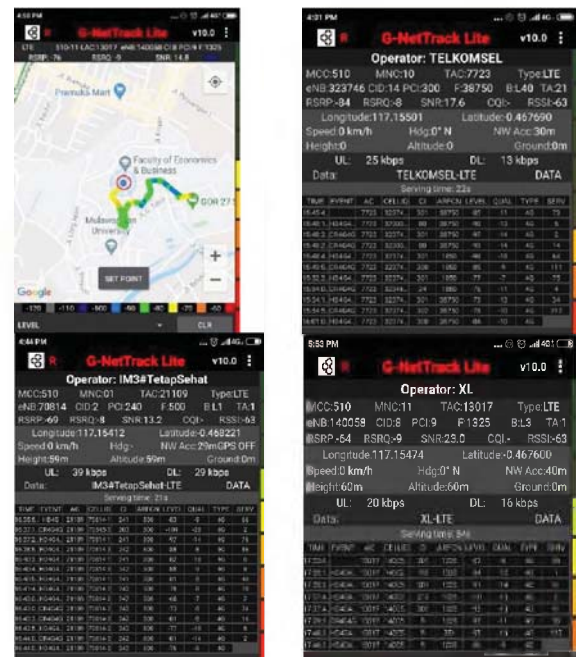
4:55 PM

G-NetTrack Lite v10.0

LTE 510-11 LAC:13017 eNB:140058 CI:8 PCI:9 F:1325

RSRP: -76 RSRQ: -9 SNR: 14.8

Pamella Mart

Faculty of Economics & Business

Muhammadiyah University

GOR 27

SET POINT

Google

-120 -110 -100 -90 -80 -70 -60

LEVEL CLR

4:31 PM

G-NetTrack Lite v10.0

Operator: TELKOMSEL

MCC:510 MNC:10 TAC:7723 Type:LTE

eNB:323746 CID:14 PCI:300 F:38750 B:L40 TA:21

RSRP:-84 RSRQ:-8 SNR:17.6 CQI:- RSSI:-63

Longitude:117.15501 Latitude:-0.467690

Speed:0 km/h Hdg:0° N NW Acc:30m

Height:0 Altitude:0 Ground:0m

UL: 25 kbps DL: 13 kbps

Data: TELKOMSEL-LTE DATA

Serving time: 22s

| TIME | EVENT | AC | CELL ID | CI | ARFCN | LEVEL | QUAL | TYPE | SERV |
|---|---|---|---|---|---|---|---|---|---|
| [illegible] | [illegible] | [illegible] | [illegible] | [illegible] | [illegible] | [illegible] | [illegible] | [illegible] | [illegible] |

4:44 PM

G-NetTrack Lite v10.0

Operator: IM3#TetapSehat

MCC:510 MNC:01 TAC:21109 Type:LTE

eNB:70814 CID:2 PCI:240 F:500 B:L1 TA:1

RSRP:-69 RSRQ:-8 SNR:13.2 CQI:- RSSI:-63

Longitude:117.15412 Latitude:-0.468221

Speed:0 km/h Hdg:- NW Acc:29m GPS OFF

Height:59m Altitude:59m Ground:0m

UL: 39 kbps DL: 29 kbps

Data: IM3#TetapSehat-LTE DATA

Serving time: 21s

| TIME | EVENT | AC | CELLID | CI | ARFCN | LEVEL | QUAL | TYPE | SERV |
|---|---|---|---|---|---|---|---|---|---|
| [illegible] | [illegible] | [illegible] | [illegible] | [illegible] | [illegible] | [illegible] | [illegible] | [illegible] | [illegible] |

5:55 PM

G-NetTrack Lite v10.0

Operator: XL

MCC:510 MNC:11 TAC:13017 Type:LTE

eNB:140058 CID:8 PCI:9 F:1325 B:L3 TA:1

RSRP:-54 RSRQ:-9 SNR:23.0 CQI:- RSSI:-63

Longitude:117.15474 Latitude:-0.467600

Speed:0 km/h Hdg:0° N NW Acc:40m

Height:60m Altitude:60m Ground:0m

UL: 20 kbps DL: 16 kbps

Data: XL-LTE DATA

Serving time: 54s

| TIME | EVENT | AC | CELLID | CI | ARFCN | LEVEL | QUAL | TYPE | SERV |
|---|---|---|---|---|---|---|---|---|---|
| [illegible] | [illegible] | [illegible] | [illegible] | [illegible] | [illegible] | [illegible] | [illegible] | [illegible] | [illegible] |